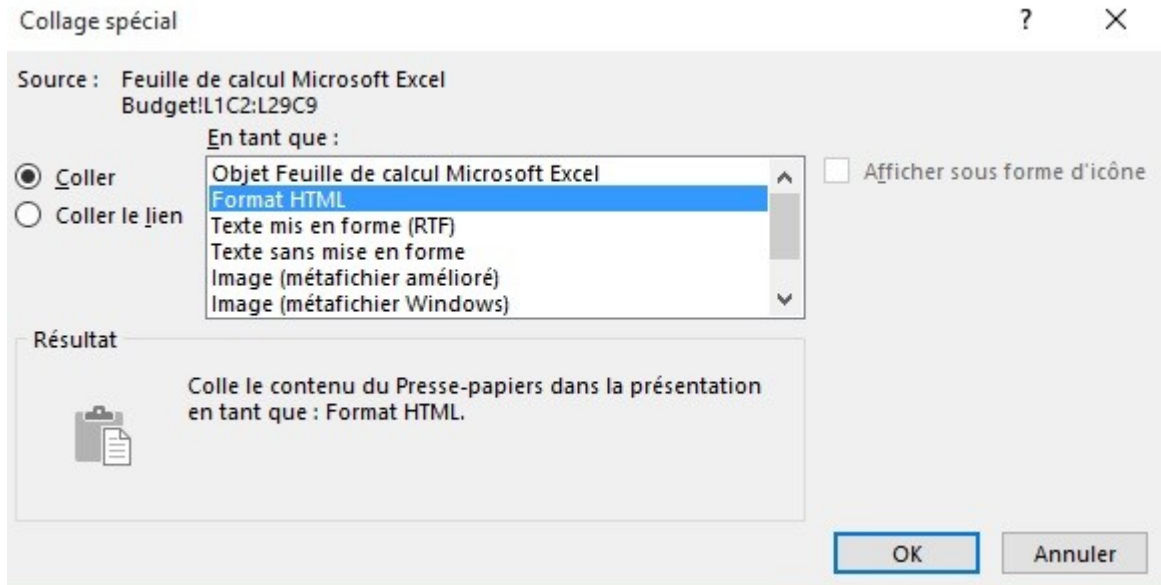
Collage spécial

?

×

Source : Feuille de calcul Microsoft Excel
Budget!L1C2:L29C9

En tant que :

Coller

Coller le lien

Objet Feuille de calcul Microsoft Excel
Format HTML
Texte mis en forme (RTF)
Texte sans mise en forme
Image (métafichier amélioré)
Image (métafichier Windows)

Afficher sous forme d'icône

Résultat

Colle le contenu du Presse-papiers dans la présentation en tant que : Format HTML.

OK

Annuler